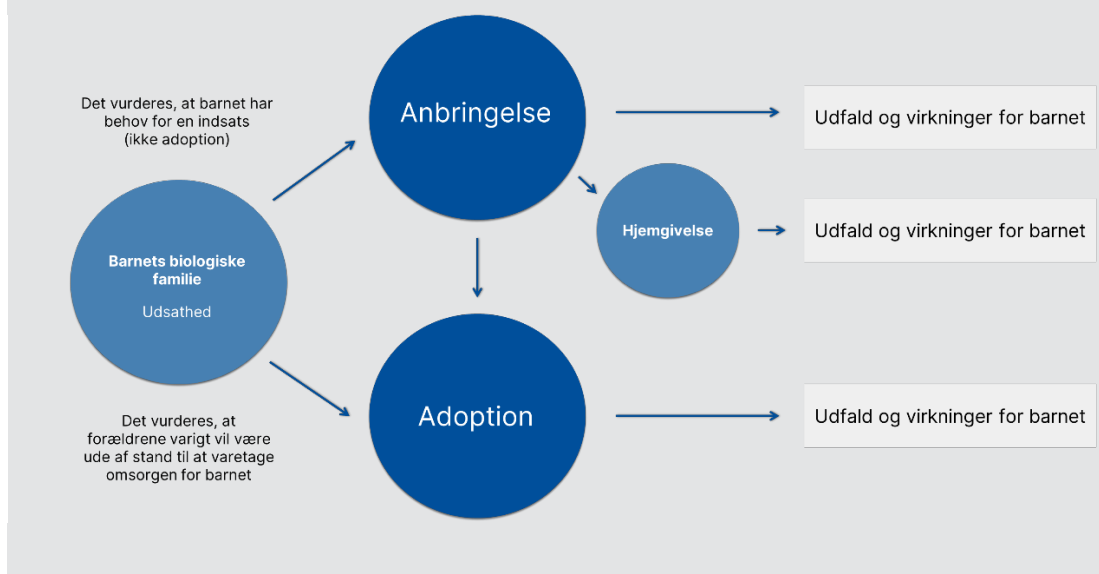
Det vurderes, at barnet har behov for en indsats (ikke adoption)

Anbringelse

Udfald og virkninger for barnet

Barnets biologiske familie

Udsathed

Hjemgivelse

Udfald og virkninger for barnet

Det vurderes, at forældrene varigt vil være ude af stand til at varetage omsorgen for barnet

Adoption

Udfald og virkninger for barnet